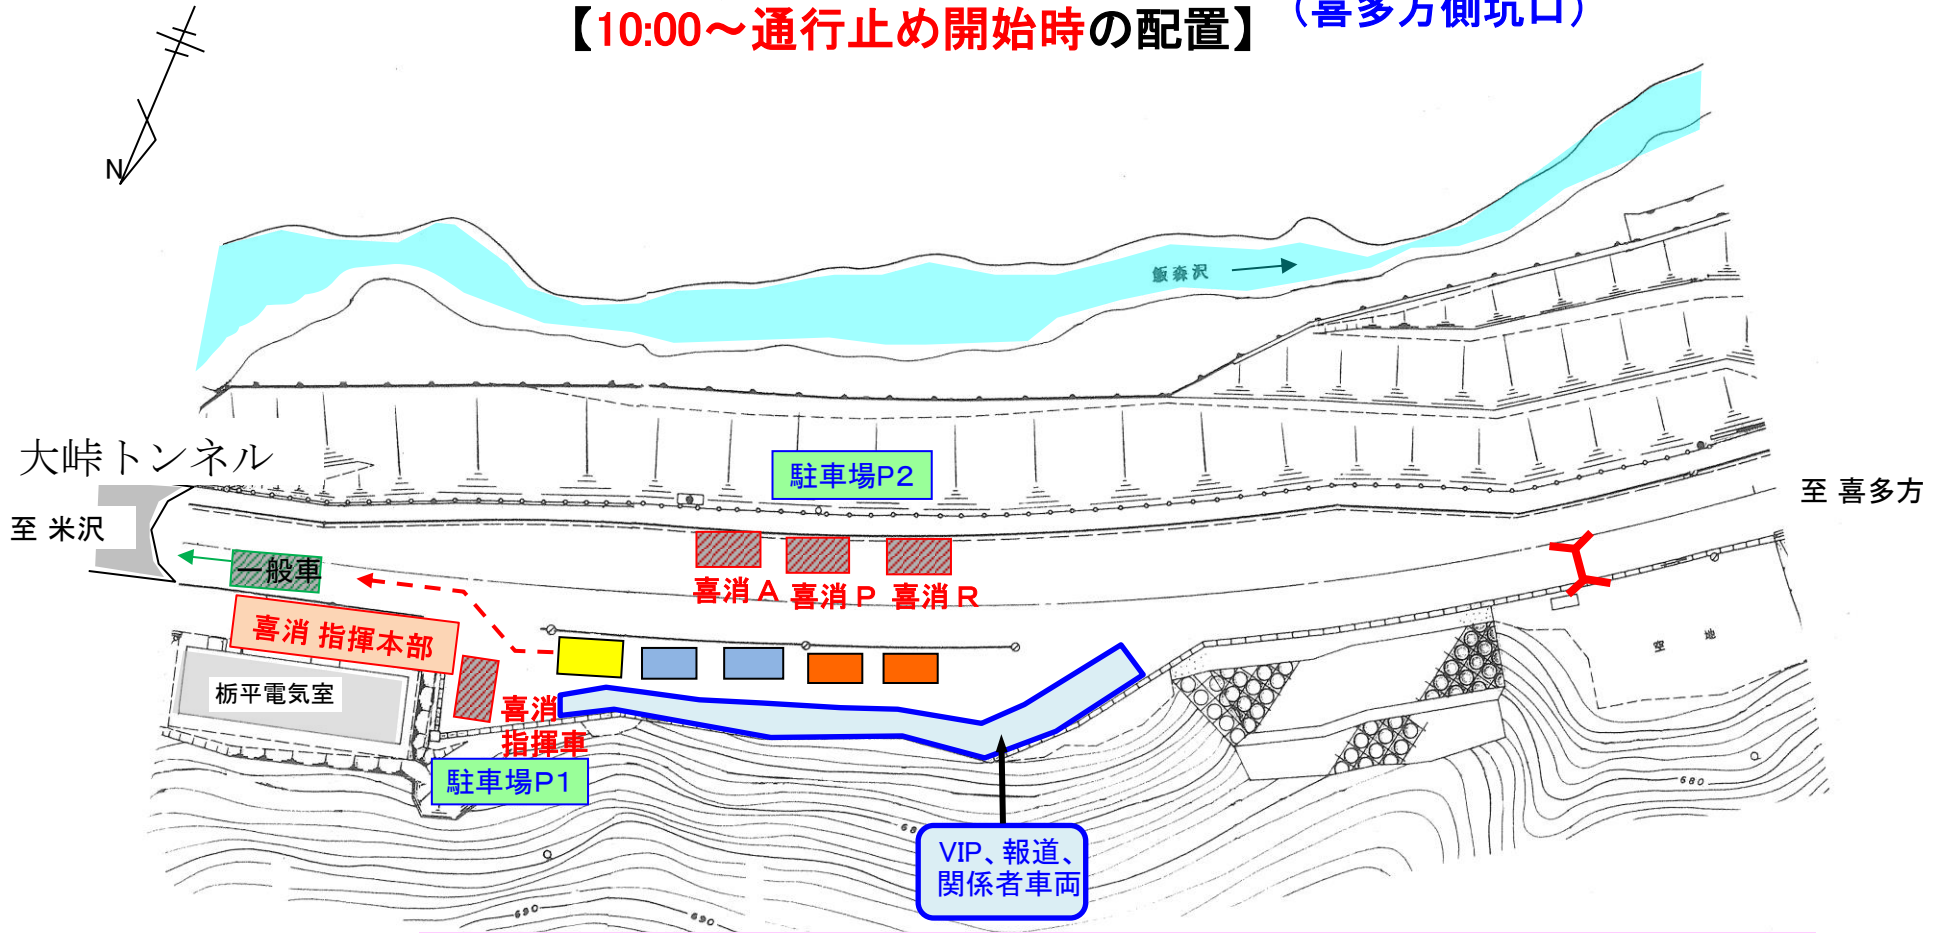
【10:00～通行止め開始時の配置】 （喜多方側坑口）

N

飯森沢

大峠トンネル

至 米沢

駐車場P2

至 喜多方

一般車

喜消 A 喜消 P 喜消 R

喜消 指揮本部

栃平電気室

空 地

喜消 指揮車

駐車場P1

VIP、報道、関係者車両

680

690

690